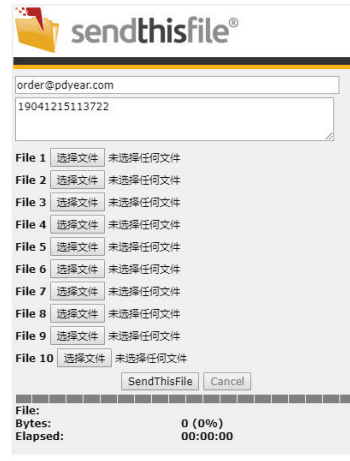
sendthisfile®

order@pdyear.com

19041215113722

File 1 选择文件 未选择任何文件
File 2 选择文件 未选择任何文件
File 3 选择文件 未选择任何文件
File 4 选择文件 未选择任何文件
File 5 选择文件 未选择任何文件
File 6 选择文件 未选择任何文件
File 7 选择文件 未选择任何文件
File 8 选择文件 未选择任何文件
File 9 选择文件 未选择任何文件
File 10 选择文件 未选择任何文件

SendThisFile Cancel

File:
Bytes: 0 (0%)
Elapsed: 00:00:00